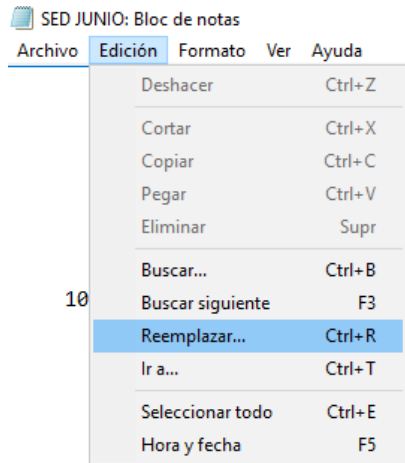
SED JUNIO: Bloc de notas

Archivo Edición Formato Ver Ayuda

Deshacer Ctrl+Z

Cortar Ctrl+X

Copiar Ctrl+C

Pegar Ctrl+V

Eliminar Supr

Buscar... Ctrl+B

10

Buscar siguiente F3

Reemplazar... Ctrl+R

Ir a... Ctrl+T

Seleccionar todo Ctrl+E

Hora y fecha F5